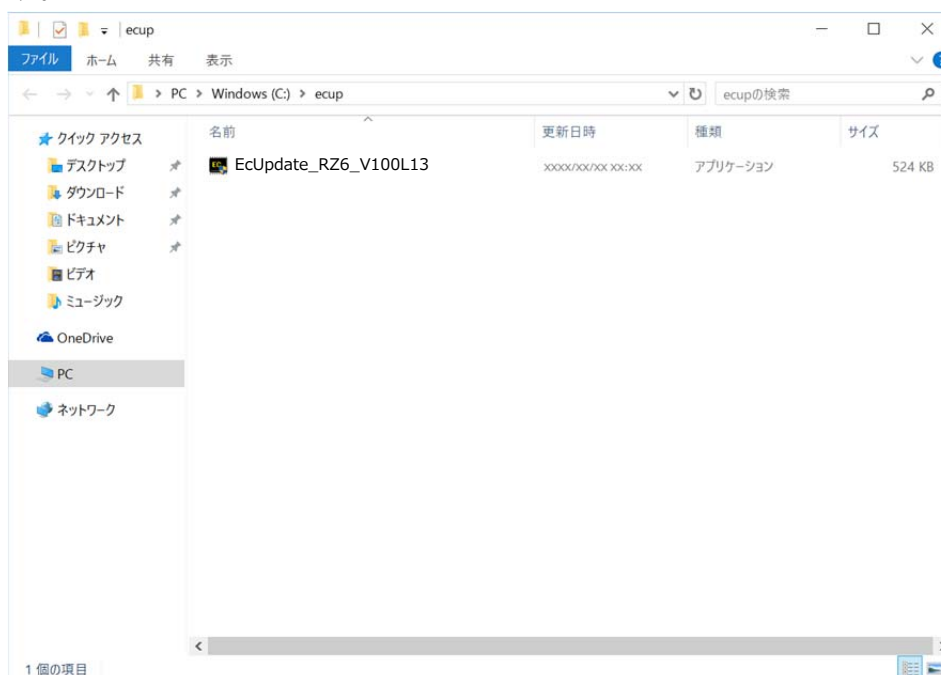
ecup

ファイル ホーム 共有 表示

PC > Windows (C:) > ecup

ecupの検索

クイック アクセス
デスクトップ
ダウンロード
ドキュメント
ピクチャ
ビデオ
ミュージック
OneDrive
PC
ネットワーク

| 名前 | 更新日時 | 種類 | サイズ |
|---|---|---|---|
| EcUpdate_RZ6_V100L13 | XXXX/XX/XX XX:XX | アプリケーション | 524 KB |

1 個の項目